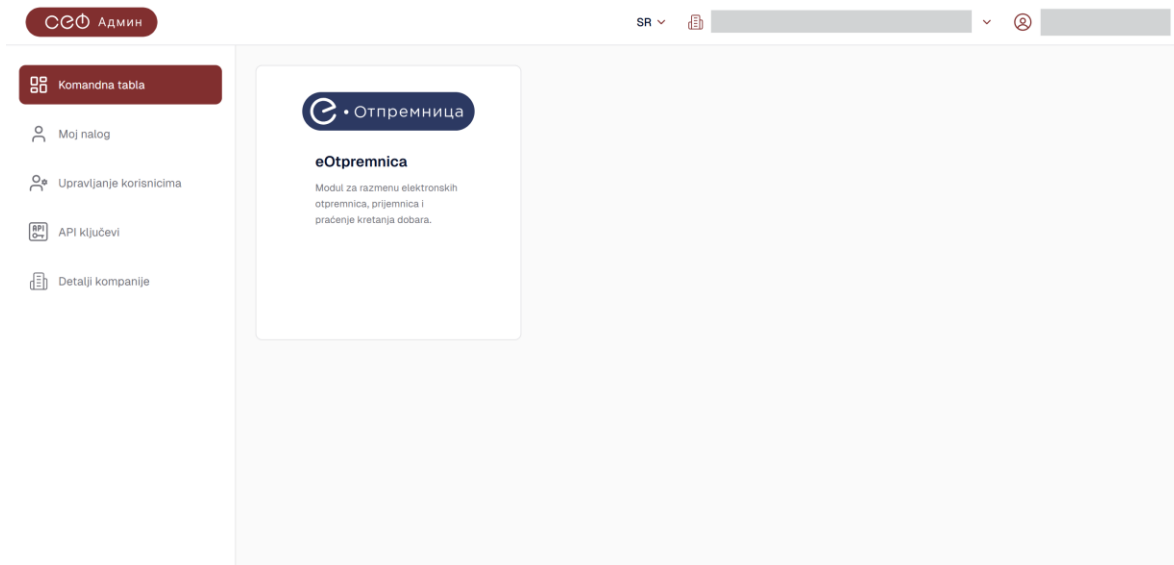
СЕФ Админ

SR

Komandna tabla

Moj nalog

Upravljanje korisnicima

API ključevi

Detalji kompanije

е • Отпремница

eOtpremnica

Modul za razmenu elektronskih otpremnica, prijemnica i praćenje kretanja dobara.